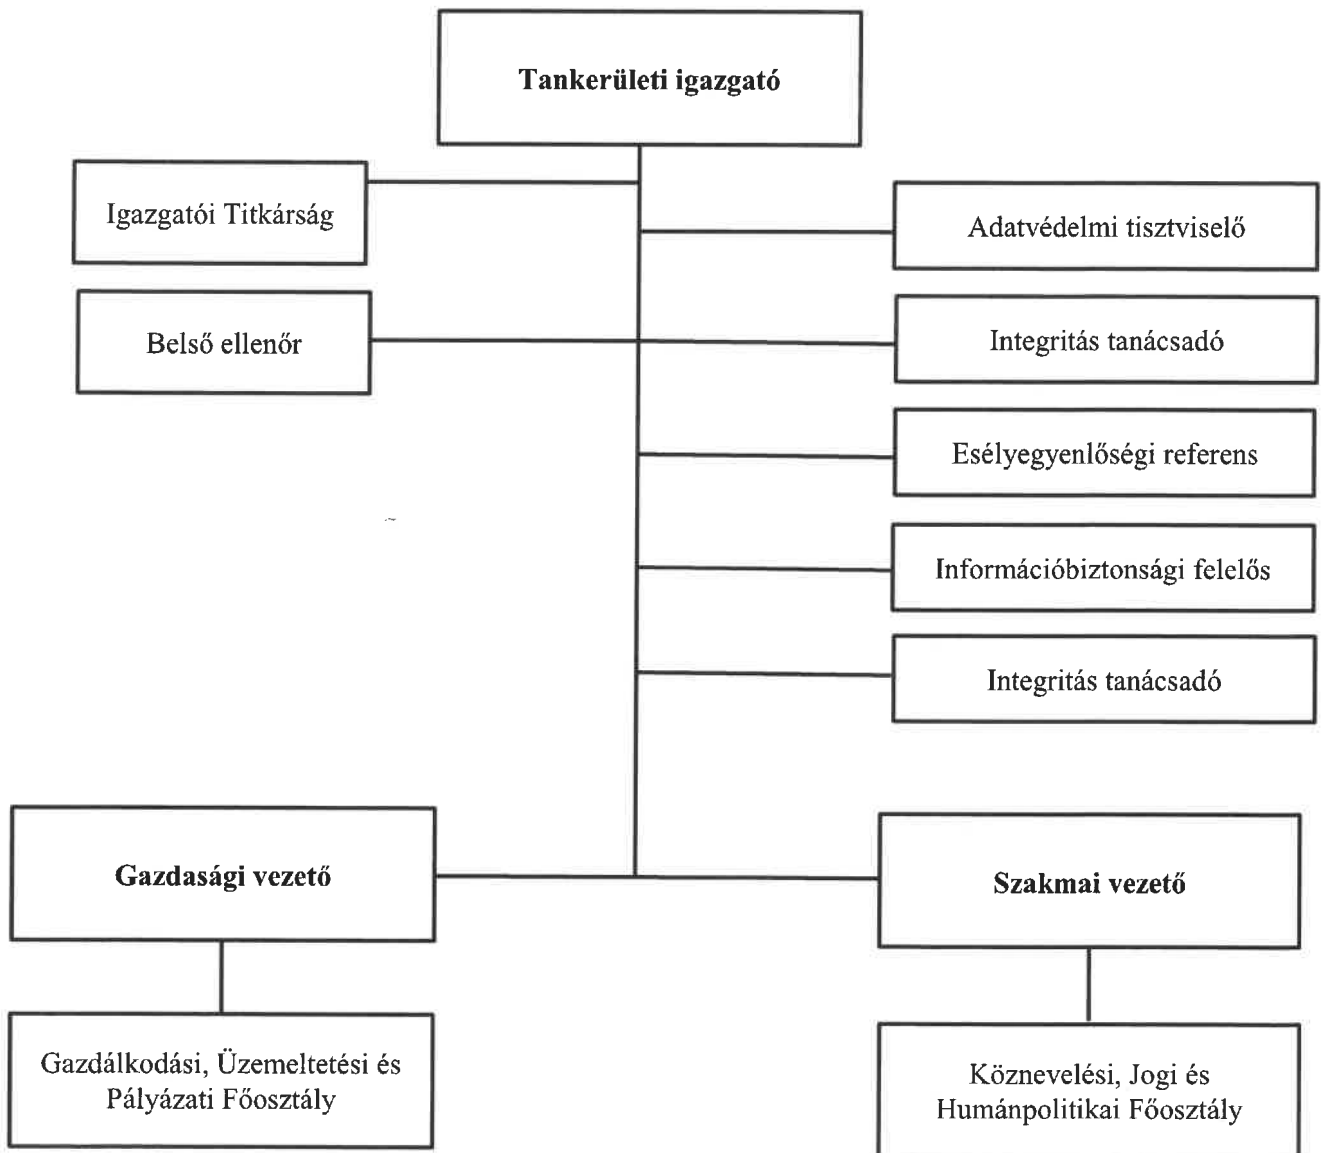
Tankerületi igazgató

Igazgatói Titkárság

Belső ellenőr

Adatvédelmi tisztviselő

Integritás tanácsadó

Esélyegyenlőségi referens

Információbiztonsági felelős

Integritás tanácsadó

Gazdasági vezető

Szakmai vezető

Gazdálkodási, Üzemeltetési és Pályázati Főosztály

Köznevelési, Jogi és Humánpolitikai Főosztály